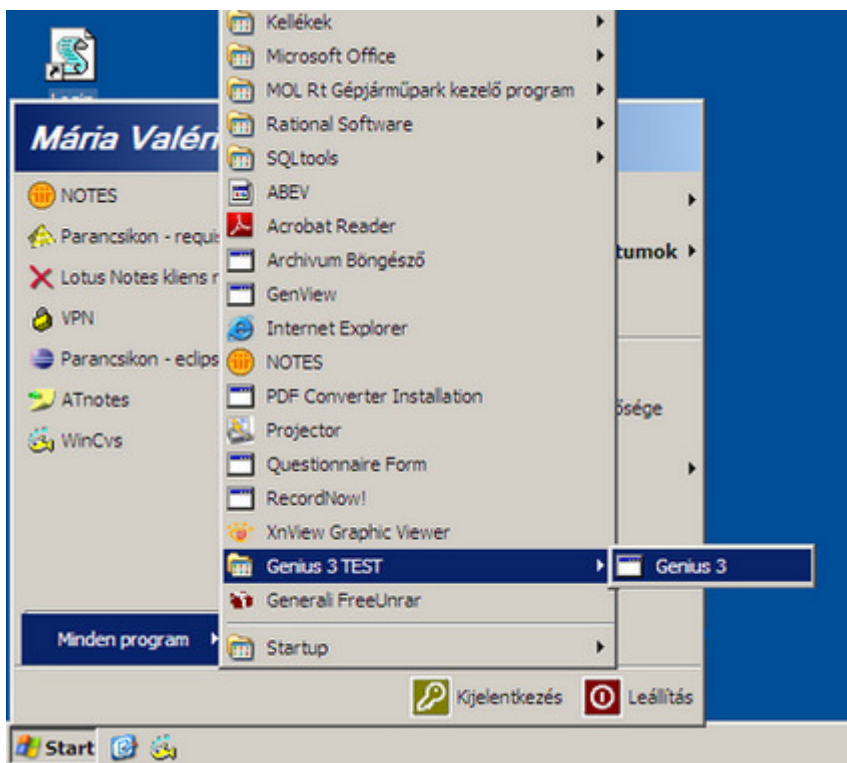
Login

Mária Valén

NOTES
Parancsikon - requi
Lotus Notes kliens r
VPN
Parancsikon - eclips
ATnotes
WinCvs

Minden program

Kellékek
Microsoft Office
MOL Rt Gépjárműpark kezelő program
Rational Software
SQLtools
ABEV
Acrobat Reader
Archivum Böngésző
GenView
Internet Explorer
NOTES
PDF Converter Installation
Projector
Questionnaire Form
RecordNow!
XnView Graphic Viewer
Genius 3 TEST
Generali FreeUnrar
Startup

Genius 3

tumok
ősége

Kijelentkezés
Leállítás

Start